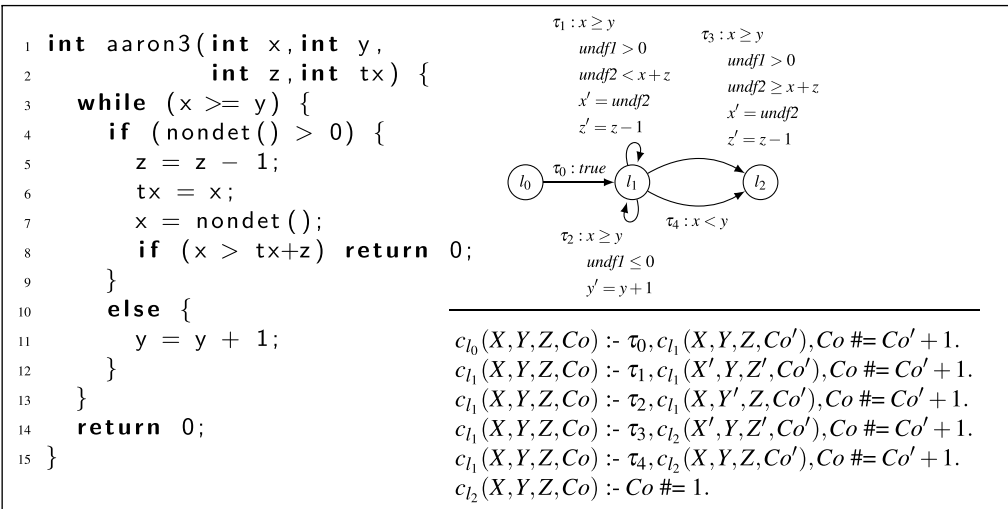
1 int aaron3(int x, int y,
2             int z, int tx) {
3   while (x >= y) {
4     if (nondet() > 0) {
5       z = z − 1;
6       tx = x;
7       x = nondet();
8       if (x > tx+z) return 0;
9     }
10    else {
11      y = y + 1;
12    }
13  }
14  return 0;
15 }

$\tau_1 : x \geq y$
$undf1 > 0$
$undf2 < x+z$
$x' = undf2$
$z' = z-1$

$\tau_3 : x \geq y$
$undf1 > 0$
$undf2 \geq x+z$
$x' = undf2$
$z' = z-1$

$l_0$ $\tau_0 : true$ $l_1$ $l_2$

$\tau_4 : x < y$

$\tau_2 : x \geq y$
$undf1 \leq 0$
$y' = y+1$

$c_{l_0}(X,Y,Z,Co)$ :- $\tau_0, c_{l_1}(X,Y,Z,Co'), Co$ #= $Co'+1$.
$c_{l_1}(X,Y,Z,Co)$ :- $\tau_1, c_{l_1}(X',Y,Z',Co'), Co$ #= $Co'+1$.
$c_{l_1}(X,Y,Z,Co)$ :- $\tau_2, c_{l_1}(X,Y',Z,Co'), Co$ #= $Co'+1$.
$c_{l_1}(X,Y,Z,Co)$ :- $\tau_3, c_{l_2}(X',Y,Z',Co'), Co$ #= $Co'+1$.
$c_{l_1}(X,Y,Z,Co)$ :- $\tau_4, c_{l_2}(X,Y,Z,Co'), Co$ #= $Co'+1$.
$c_{l_2}(X,Y,Z,Co)$ :- $Co$ #= 1.